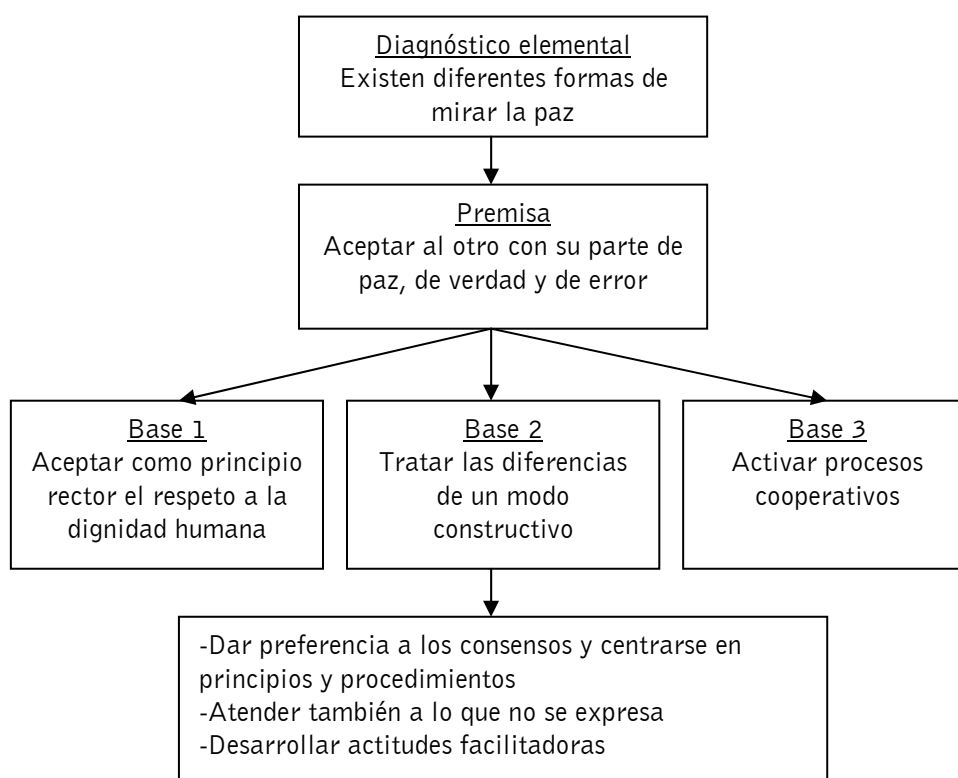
Diagnóstico elemental
Existen diferentes formas de mirar la paz

Premisa
Aceptar al otro con su parte de paz, de verdad y de error

Base 1
Aceptar como principio rector el respeto a la dignidad humana

Base 2
Tratar las diferencias de un modo constructivo

Base 3
Activar procesos cooperativos

-Dar preferencia a los consensos y centrarse en principios y procedimientos
-Atender también a lo que no se expresa
-Desarrollar actitudes facilitadoras